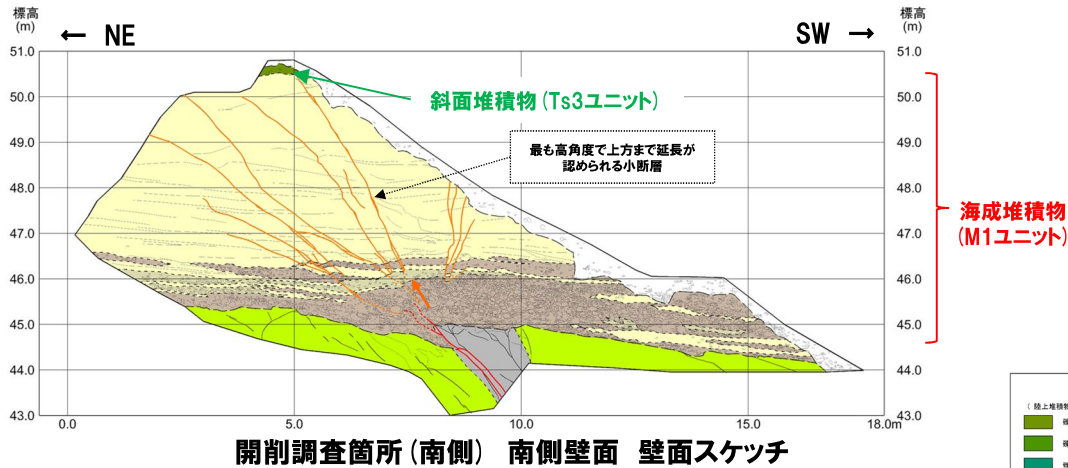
標高 (m)

← NE

SW →

標高 (m)

51.0
50.0
49.0
48.0
47.0
46.0
45.0
44.0
43.0

斜面堆積物(Ts3ユニット)

最も高角度で上方まで延長が認められる小断層

海成堆積物 (M1ユニット)

0.0
5.0
10.0
15.0
18.0m

〔 陸上堆積物 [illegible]

開削調査箇所(南側) 南側壁面 壁面スケッチ